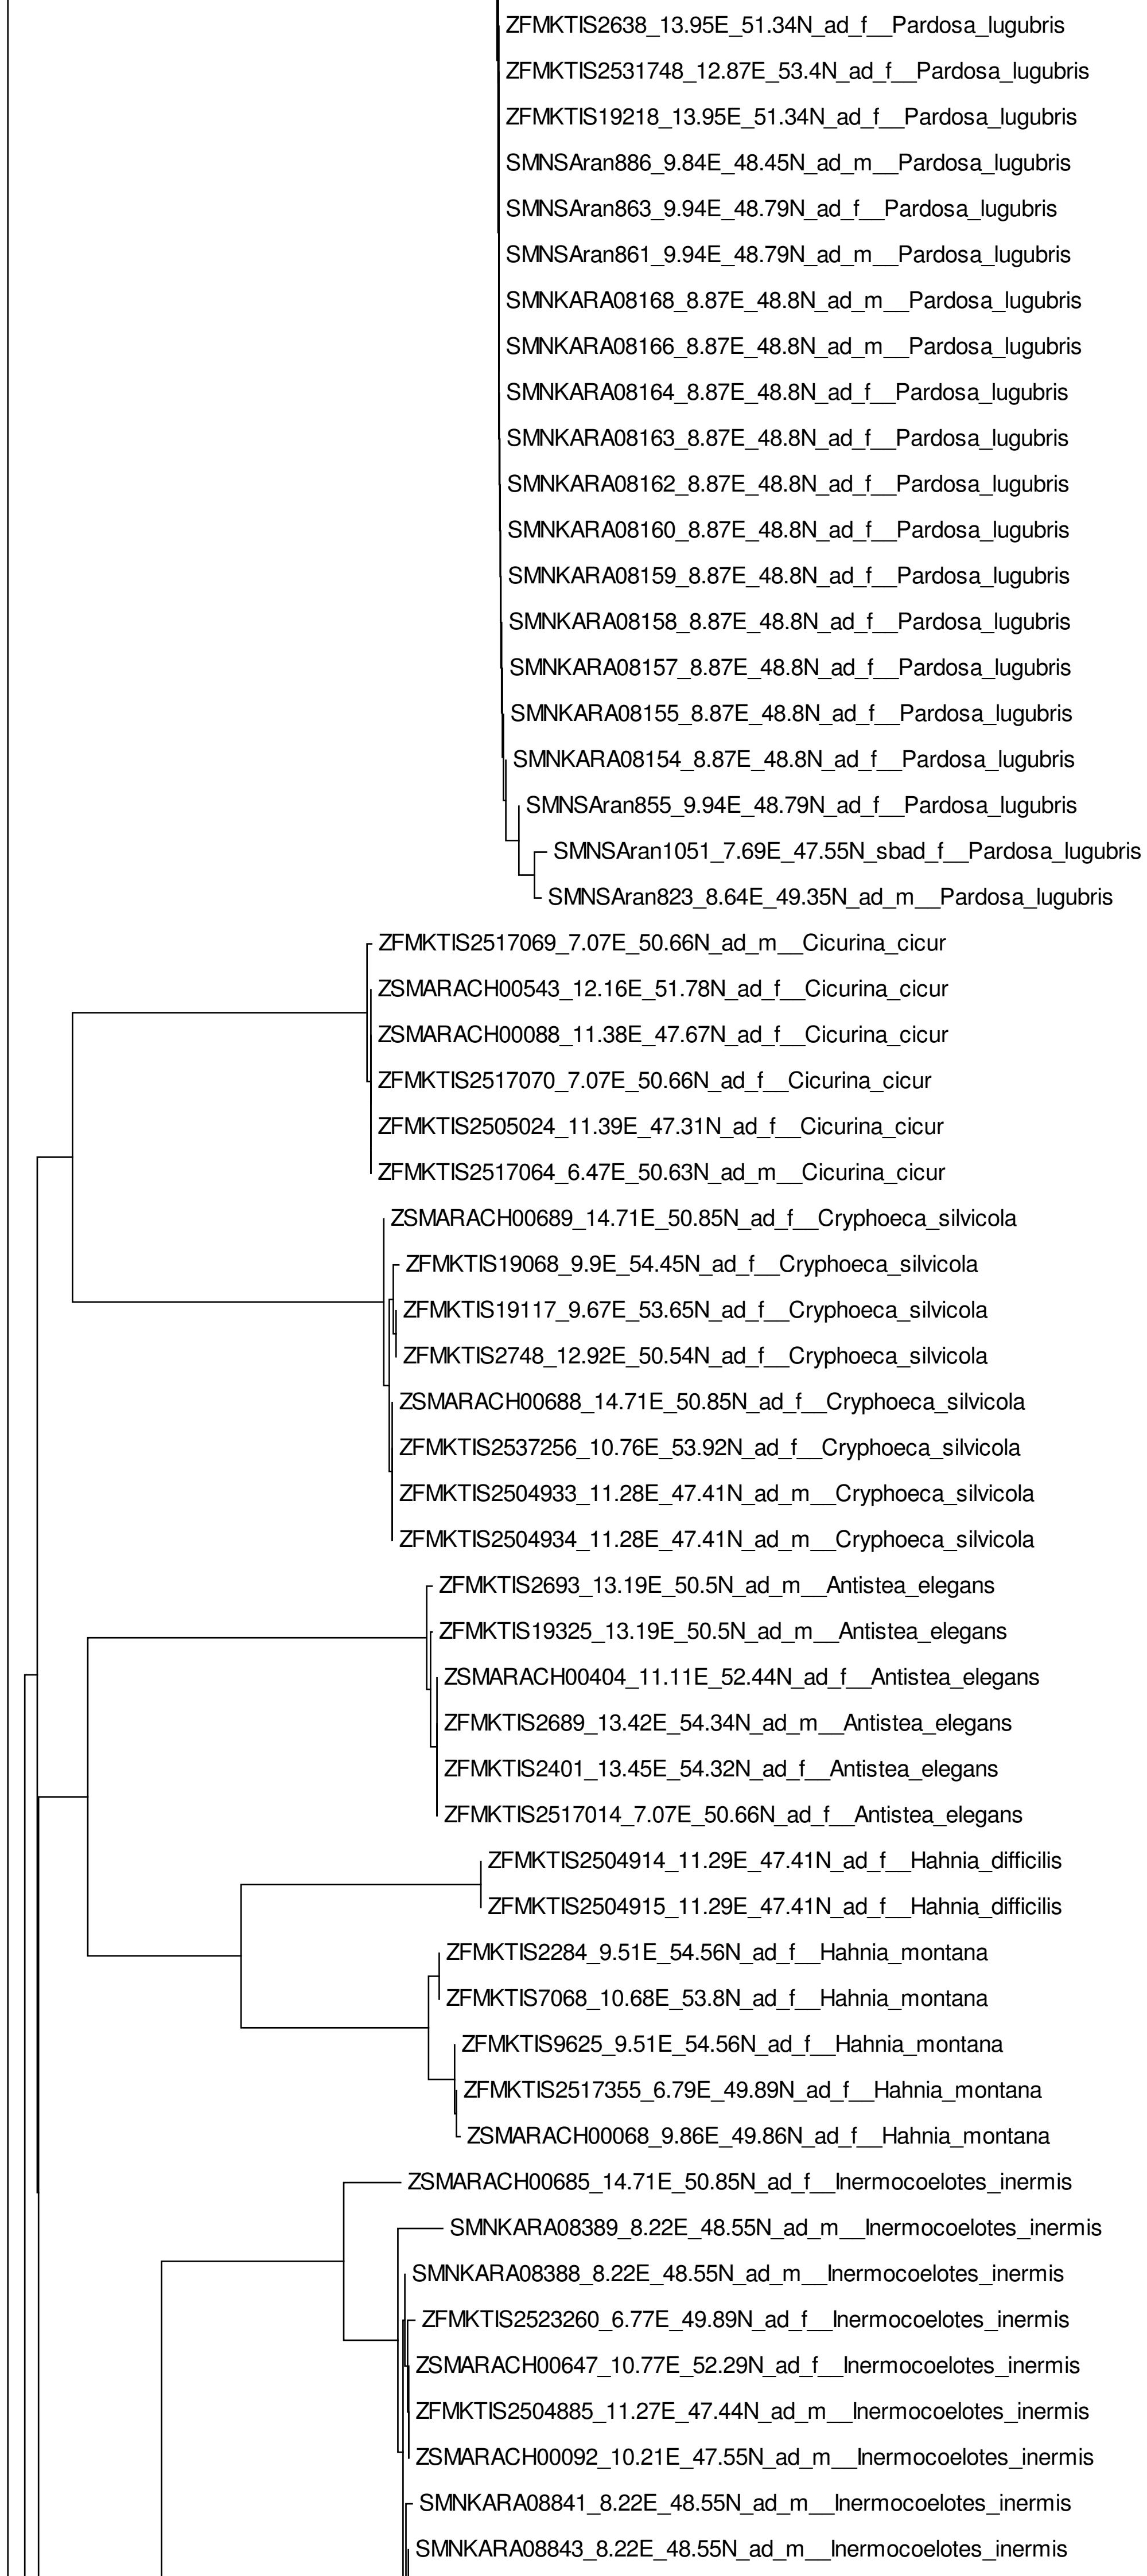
ZFMKTIS2638_13.95E_51.34N_ad_f__Pardosa_lugubris
ZFMKTIS2531748_12.87E_53.4N_ad_f__Pardosa_lugubris
ZFMKTIS19218_13.95E_51.34N_ad_f__Pardosa_lugubris
SMNSAran886_9.84E_48.45N_ad_m__Pardosa_lugubris
SMNSAran863_9.94E_48.79N_ad_f__Pardosa_lugubris
SMNSAran861_9.94E_48.79N_ad_m__Pardosa_lugubris
SMNKARA08168_8.87E_48.8N_ad_m__Pardosa_lugubris
SMNKARA08166_8.87E_48.8N_ad_m__Pardosa_lugubris
SMNKARA08164_8.87E_48.8N_ad_f__Pardosa_lugubris
SMNKARA08163_8.87E_48.8N_ad_f__Pardosa_lugubris
SMNKARA08162_8.87E_48.8N_ad_f__Pardosa_lugubris
SMNKARA08160_8.87E_48.8N_ad_f__Pardosa_lugubris
SMNKARA08159_8.87E_48.8N_ad_f__Pardosa_lugubris
SMNKARA08158_8.87E_48.8N_ad_f__Pardosa_lugubris
SMNKARA08157_8.87E_48.8N_ad_f__Pardosa_lugubris
SMNKARA08155_8.87E_48.8N_ad_f__Pardosa_lugubris
SMNKARA08154_8.87E_48.8N_ad_f__Pardosa_lugubris
SMNSAran855_9.94E_48.79N_ad_f__Pardosa_lugubris
SMNSAran1051_7.69E_47.55N_sbad_f__Pardosa_lugubris
SMNSAran823_8.64E_49.35N_ad_m__Pardosa_lugubris
ZFMKTIS2517069_7.07E_50.66N_ad_m__Cicurina_cicur
ZSMARACH00543_12.16E_51.78N_ad_f__Cicurina_cicur
ZSMARACH00088_11.38E_47.67N_ad_f__Cicurina_cicur
ZFMKTIS2517070_7.07E_50.66N_ad_f__Cicurina_cicur
ZFMKTIS2505024_11.39E_47.31N_ad_f__Cicurina_cicur
ZFMKTIS2517064_6.47E_50.63N_ad_m__Cicurina_cicur
ZSMARACH00689_14.71E_50.85N_ad_f__Cryphoeca_silvicola
ZFMKTIS19068_9.9E_54.45N_ad_f__Cryphoeca_silvicola
ZFMKTIS19117_9.67E_53.65N_ad_f__Cryphoeca_silvicola
ZFMKTIS2748_12.92E_50.54N_ad_f__Cryphoeca_silvicola
ZSMARACH00688_14.71E_50.85N_ad_f__Cryphoeca_silvicola
ZFMKTIS2537256_10.76E_53.92N_ad_f__Cryphoeca_silvicola
ZFMKTIS2504933_11.28E_47.41N_ad_m__Cryphoeca_silvicola
ZFMKTIS2504934_11.28E_47.41N_ad_m__Cryphoeca_silvicola
ZFMKTIS2693_13.19E_50.5N_ad_m__Antistea_elegans
ZFMKTIS19325_13.19E_50.5N_ad_m__Antistea_elegans
ZSMARACH00404_11.11E_52.44N_ad_f__Antistea_elegans
ZFMKTIS2689_13.42E_54.34N_ad_m__Antistea_elegans
ZFMKTIS2401_13.45E_54.32N_ad_f__Antistea_elegans
ZFMKTIS2517014_7.07E_50.66N_ad_f__Antistea_elegans
ZFMKTIS2504914_11.29E_47.41N_ad_f__Hahnia_difficilis
ZFMKTIS2504915_11.29E_47.41N_ad_f__Hahnia_difficilis
ZFMKTIS2284_9.51E_54.56N_ad_f__Hahnia_montana
ZFMKTIS7068_10.68E_53.8N_ad_f__Hahnia_montana
ZFMKTIS9625_9.51E_54.56N_ad_f__Hahnia_montana
ZFMKTIS2517355_6.79E_49.89N_ad_f__Hahnia_montana
ZSMARACH00068_9.86E_49.86N_ad_f__Hahnia_montana
ZSMARACH00685_14.71E_50.85N_ad_f__Inermocoelotes_inermis
SMNKARA08389_8.22E_48.55N_ad_m__Inermocoelotes_inermis
SMNKARA08388_8.22E_48.55N_ad_m__Inermocoelotes_inermis
ZFMKTIS2523260_6.77E_49.89N_ad_f__Inermocoelotes_inermis
ZSMARACH00647_10.77E_52.29N_ad_f__Inermocoelotes_inermis
ZFMKTIS2504885_11.27E_47.44N_ad_m__Inermocoelotes_inermis
ZSMARACH00092_10.21E_47.55N_ad_m__Inermocoelotes_inermis
SMNKARA08841_8.22E_48.55N_ad_m__Inermocoelotes_inermis
SMNKARA08843_8.22E_48.55N_ad_m__Inermocoelotes_inermis